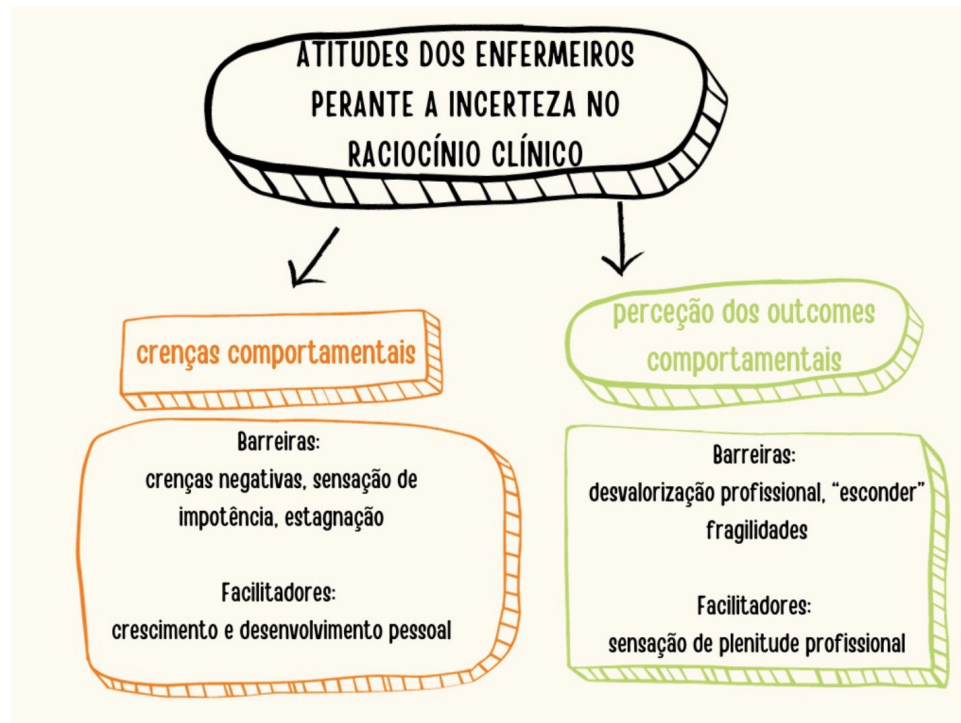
ATITUDES DOS ENFERMEIROS PERANTE A INCERTEZA NO RACIOCÍNIO CLÍNICO

crenças comportamentais

Barreiras:
crenças negativas, sensação de impotência, estagnação

Facilitadores:
crescimento e desenvolvimento pessoal

perceção dos outcomes comportamentais

Barreiras:
desvalorização profissional, "esconder" fragilidades

Facilitadores:
sensação de plenitude profissional